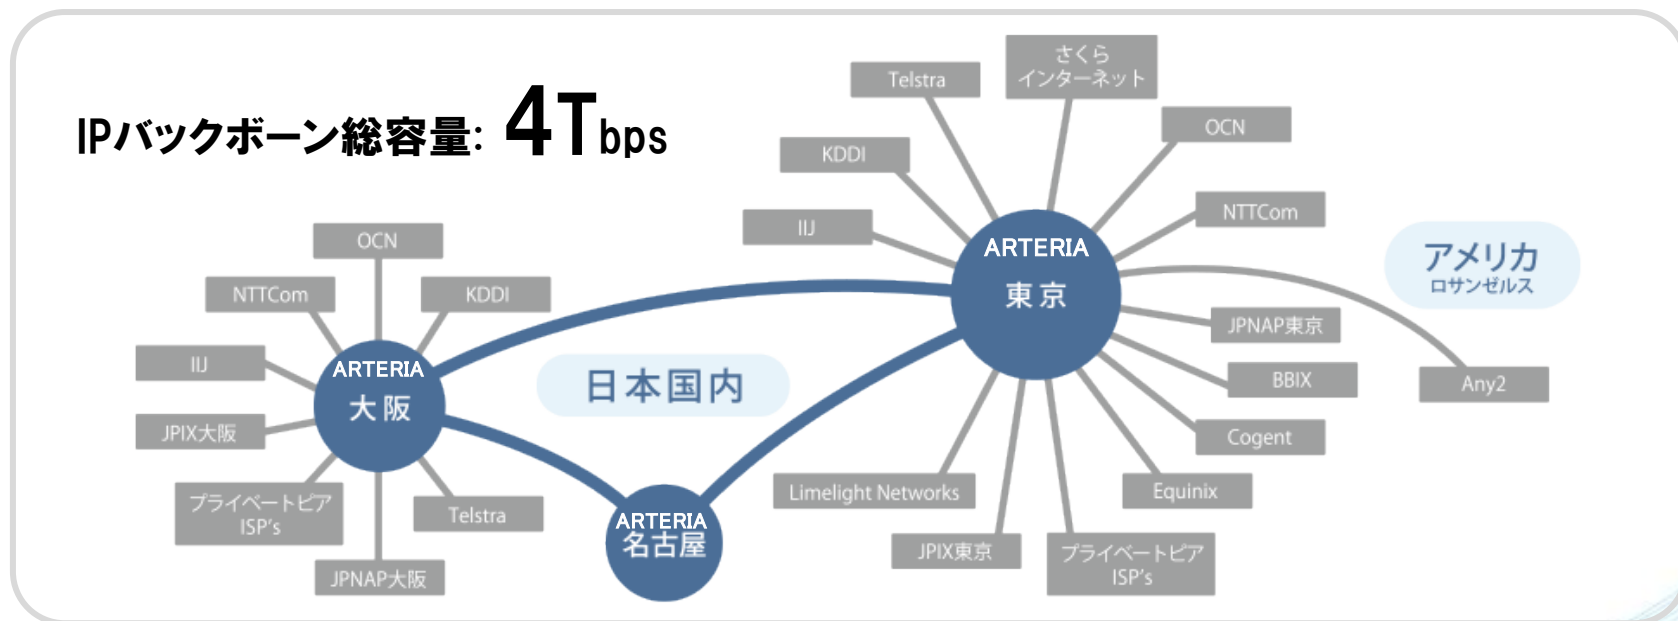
IPバックボーン総容量: 4Tbps

Telstra

さくら インターネット

OCN

KDDI

NTTCom

IIJ

ARTERIA 東京

アメリカ ロサンゼルス

JPNAP東京

BBIX

Any2

Cogent

Equinix

Limelight Networks

JPIX東京

プライベートピア ISP's

OCN

NTTCom

KDDI

IIJ

ARTERIA 大阪

日本国内

JPIX大阪

プライベートピア ISP's

Telstra

ARTERIA 名古屋

JPNAP大阪